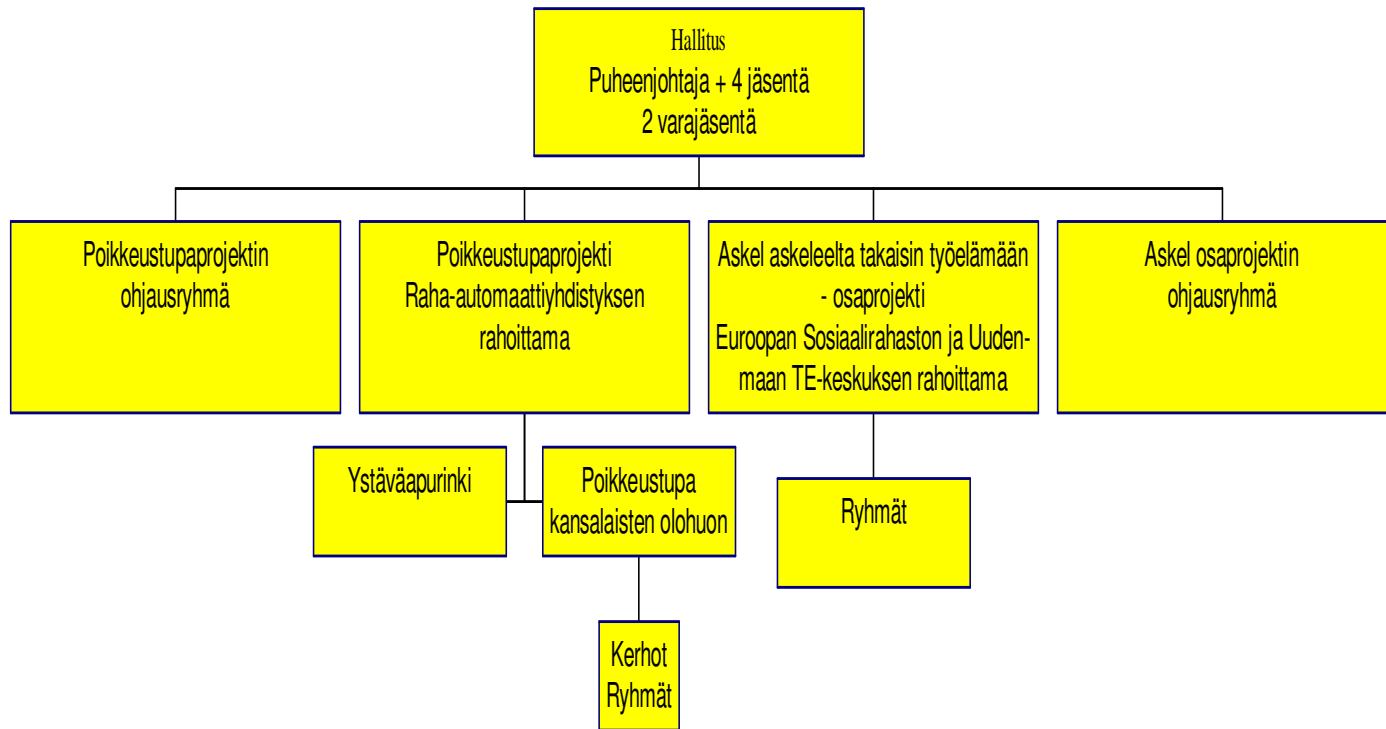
Hallitus
Puheenjohtaja + 4 jäsentä
2 varajäsentä

Poikkeustupaprojektin ohjausryhmä

Poikkeustupaprojekti
Raha-automaattiyhdistyksen rahoittama

Askel askeleelta takaisin työelämään - osaprojekti
Euroopan Sosiaalirahaston ja Uudenmaan TE-keskuksen rahoittama

Askel osaprojektin ohjausryhmä

Ystäväapurinki

Poikkeustupa
kansalaisten olohuon

Ryhmät

Kerhot
Ryhmät